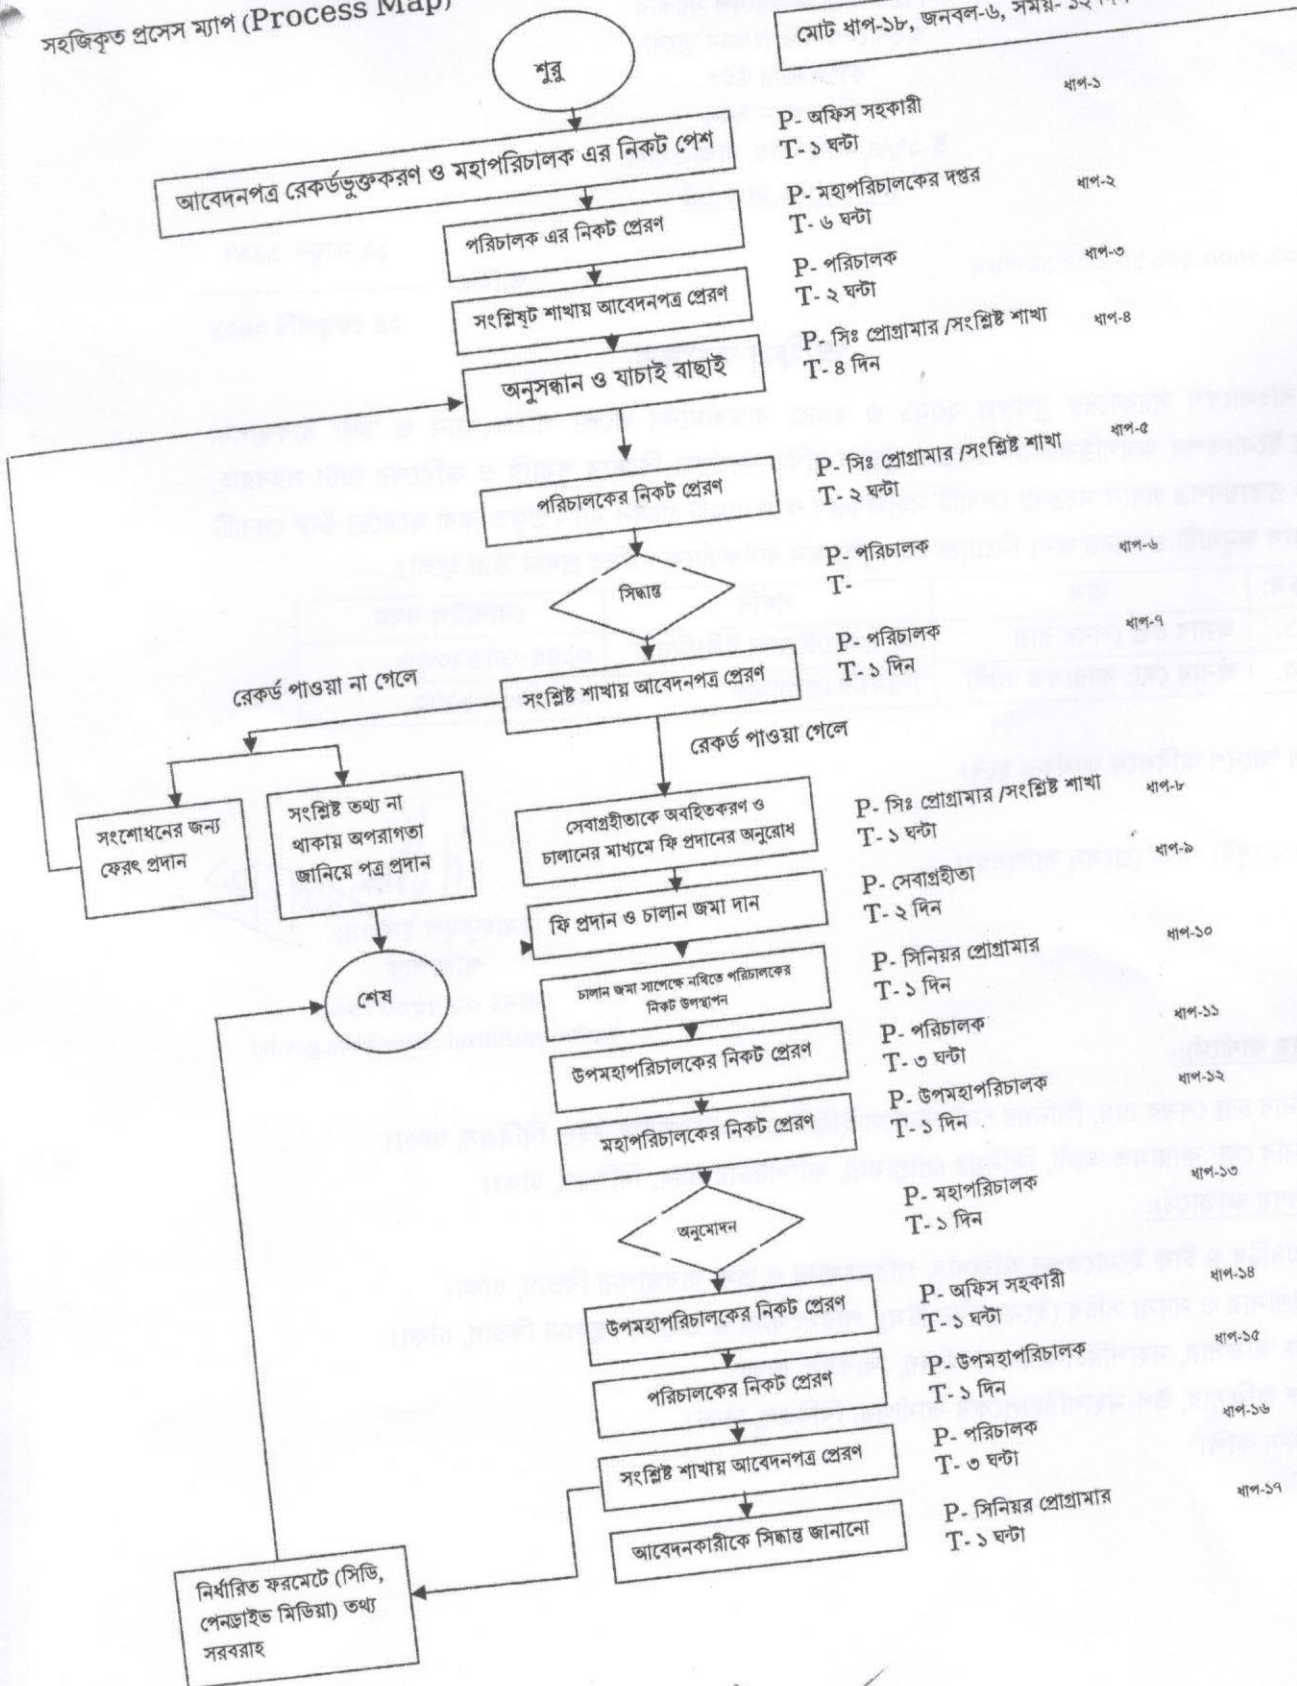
সহজিকৃত প্রসেস ম্যাপ (Process Map)

মোট ধাপ-১৮, জনবল-৬, সময়- ১২ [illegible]

শুরু

ধাপ-১
P- অফিস সহকারী
T- ১ ঘন্টা
আবেদনপত্র রেকর্ডভুক্তকরণ ও মহাপরিচালক এর নিকট পেশ

ধাপ-২
P- মহাপরিচালকের দপ্তর
T- ৬ ঘন্টা
পরিচালক এর নিকট প্রেরণ

ধাপ-৩
P- পরিচালক
T- ২ ঘন্টা
সংশ্লিষ্ট শাখায় আবেদনপত্র প্রেরণ

ধাপ-৪
P- সিঃ প্রোগ্রামার /সংশ্লিষ্ট শাখা
T- ৪ দিন
অনুসন্ধান ও যাচাই বাছাই

ধাপ-৫
P- সিঃ প্রোগ্রামার /সংশ্লিষ্ট শাখা
T- ২ ঘন্টা
পরিচালকের নিকট প্রেরণ

ধাপ-৬
P- পরিচালক
T-
সিদ্ধান্ত

ধাপ-৭
P- পরিচালক
T- ১ দিন
সংশ্লিষ্ট শাখায় আবেদনপত্র প্রেরণ

রেকর্ড পাওয়া না গেলে
রেকর্ড পাওয়া গেলে

সংশোধনের জন্য ফেরৎ প্রদান
সংশ্লিষ্ট তথ্য না থাকায় অপরাগতা জানিয়ে পত্র প্রদান

ধাপ-৮
P- সিঃ প্রোগ্রামার /সংশ্লিষ্ট শাখা
T- ১ ঘন্টা
সেবাগ্রহীতাকে অবহিতকরণ ও চালানের মাধ্যমে ফি প্রদানের অনুরোধ

ধাপ-৯
P- সেবাগ্রহীতা
T- ২ দিন
ফি প্রদান ও চালান জমা দান

ধাপ-১০
P- সিনিয়র প্রোগ্রামার
T- ১ দিন
চালান জমা সাপেক্ষে নথিতে পরিচালকের নিকট উপস্থাপন

শেষ

ধাপ-১১
P- পরিচালক
T- ৩ ঘন্টা
উপমহাপরিচালকের নিকট প্রেরণ

ধাপ-১২
P- উপমহাপরিচালক
T- ১ দিন
মহাপরিচালকের নিকট প্রেরণ

ধাপ-১৩
P- মহাপরিচালক
T- ১ দিন
অনুমোদন

ধাপ-১৪
P- অফিস সহকারী
T- ১ ঘন্টা
উপমহাপরিচালকের নিকট প্রেরণ

ধাপ-১৫
P- উপমহাপরিচালক
T- ১ দিন
পরিচালকের নিকট প্রেরণ

ধাপ-১৬
P- পরিচালক
T- ৩ ঘন্টা
সংশ্লিষ্ট শাখায় আবেদনপত্র প্রেরণ

ধাপ-১৭
P- সিনিয়র প্রোগ্রামার
T- ১ ঘন্টা
আবেদনকারীকে সিদ্ধান্ত জানানো

নির্ধারিত ফরমেটে (সিডি, পেনড্রাইভ মিডিয়া) তথ্য সরবরাহ